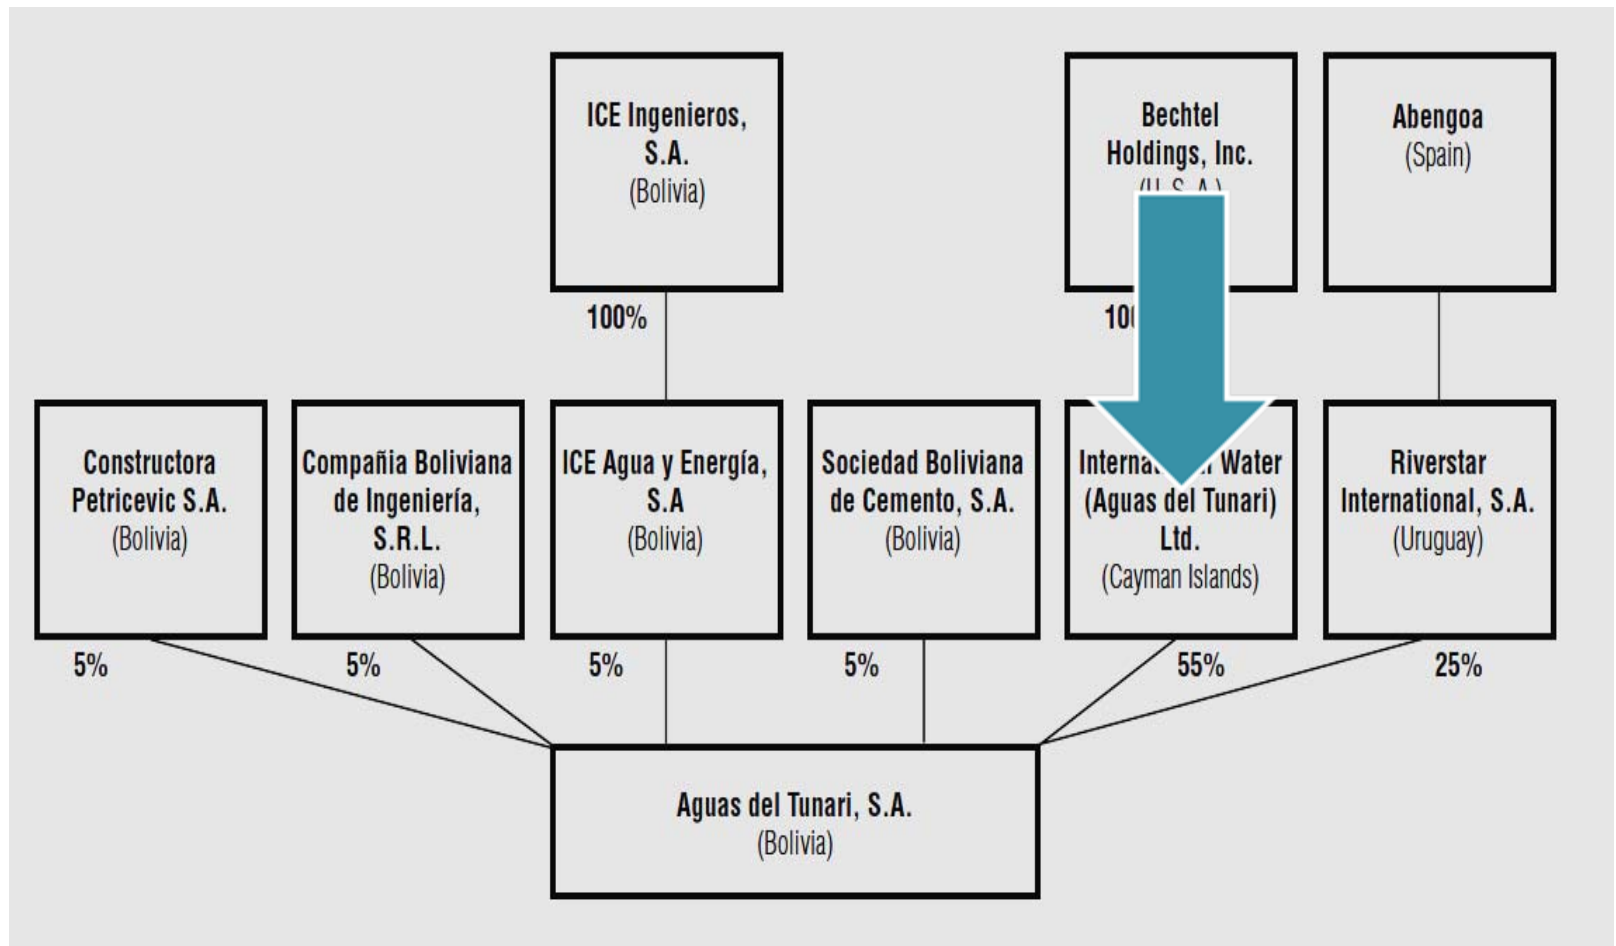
ICE Ingenieros, S.A. (Bolivia)

Bechtel Holdings, Inc. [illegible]

Abengoa (Spain)

100%

10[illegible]

Constructora Petricevic S.A. (Bolivia)

Compañia Boliviana de Ingeniería, S.R.L. (Bolivia)

ICE Agua y Energía, S.A (Bolivia)

Sociedad Boliviana de Cemento, S.A. (Bolivia)

Interna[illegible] Water (Aguas del Tunari) Ltd. (Cayman Islands)

Riverstar International, S.A. (Uruguay)

5%

5%

5%

5%

55%

25%

Aguas del Tunari, S.A. (Bolivia)